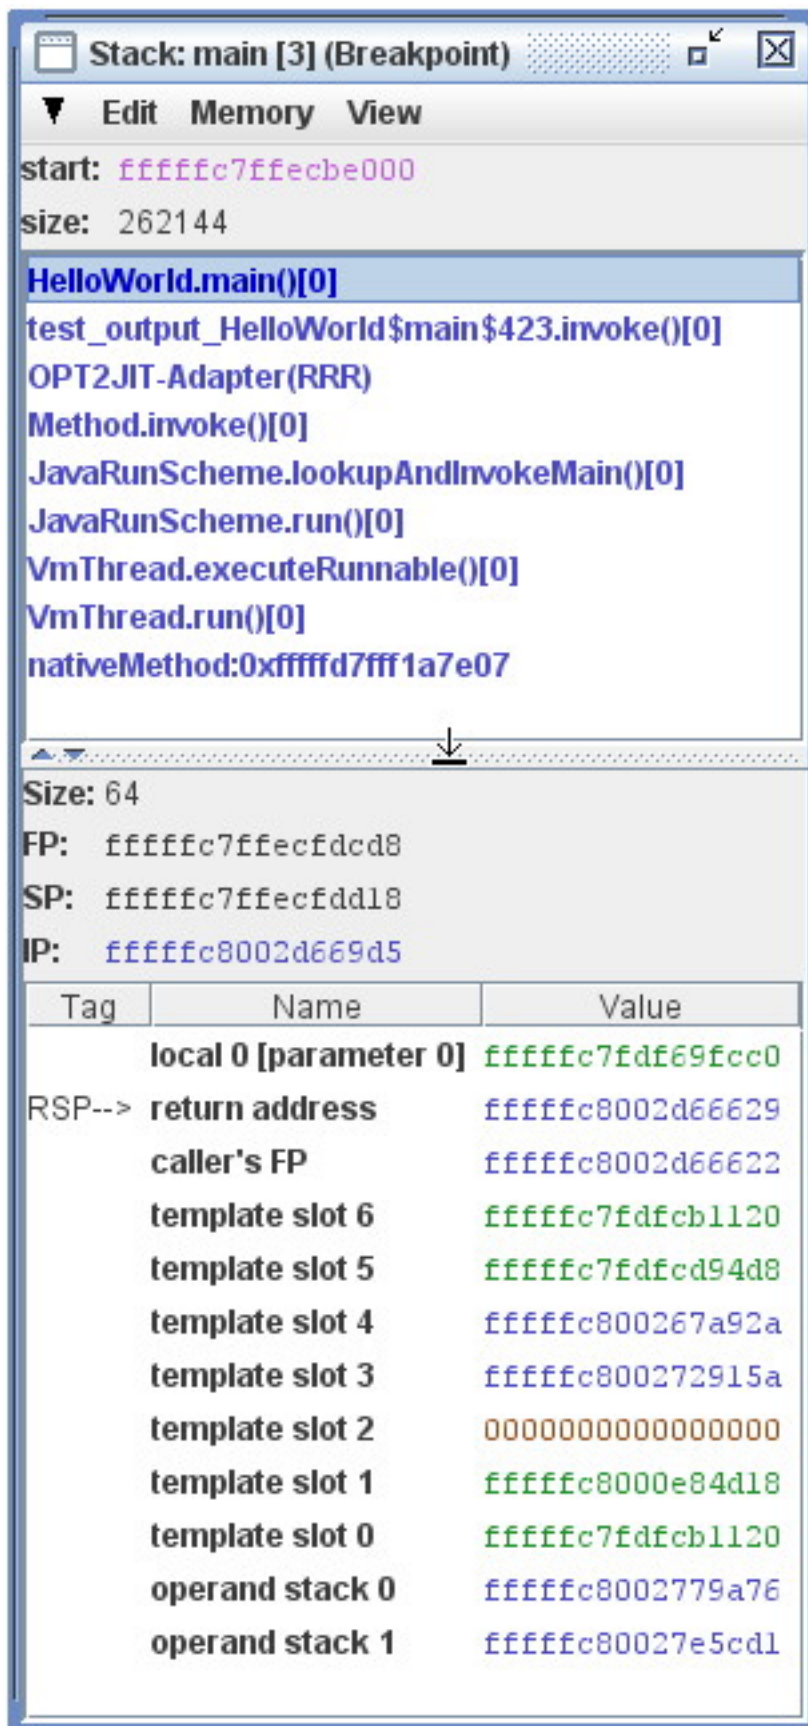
Stack: main [3] (Breakpoint)

Edit Memory View

start: fffffc7ffecbe000

size: 262144

HelloWorld.main()[0]
test_output_HelloWorld$main$423.invoke()[0]
OPT2JIT-Adapter(RRR)
Method.invoke()[0]
JavaRunScheme.lookupAndInvokeMain()[0]
JavaRunScheme.run()[0]
VmThread.executeRunnable()[0]
VmThread.run()[0]
nativeMethod:0xfffffd7fff1a7e07

Size: 64
FP: fffffc7ffecfdcd8
SP: fffffc7ffecfdd18
IP: fffffc8002d669d5

| Tag | Name | Value |
|---|---|---|
| | local 0 [parameter 0] | fffffc7fdf69fcc0 |
| RSP--> | return address | fffffc8002d66629 |
| | caller's FP | fffffc8002d66622 |
| | template slot 6 | fffffc7fdfcb1120 |
| | template slot 5 | fffffc7fdfcd94d8 |
| | template slot 4 | fffffc800267a92a |
| | template slot 3 | fffffc800272915a |
| | template slot 2 | 0000000000000000 |
| | template slot 1 | fffffc8000e84d18 |
| | template slot 0 | fffffc7fdfcb1120 |
| | operand stack 0 | fffffc8002779a76 |
| | operand stack 1 | fffffc80027e5cd1 |